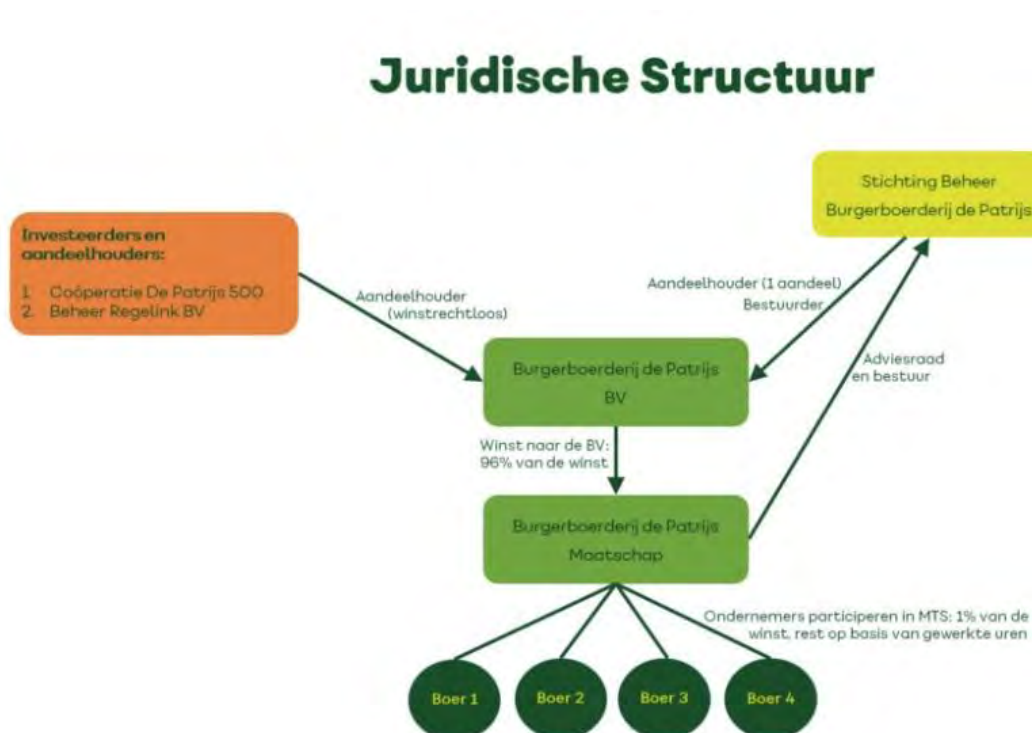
Juridische Structuur

Investeerders en aandeelhouders:

1. Coöperatie De Patrijs 500
2. Beheer Regelink BV

Stichting Beheer Burgerboerderij de Patrijs

Aandeelhouder (winstrechtloos)

Aandeelhouder (1 aandeel) Bestuurder

Adviesraad en bestuur

Burgerboerderij de Patrijs BV

Winst naar de BV: 96% van de winst

Burgerboerderij de Patrijs Maatschap

Ondernemers participeren in MTS: 1% van de winst, rest op basis van gewerkte uren

Boer 1

Boer 2

Boer 3

Boer 4